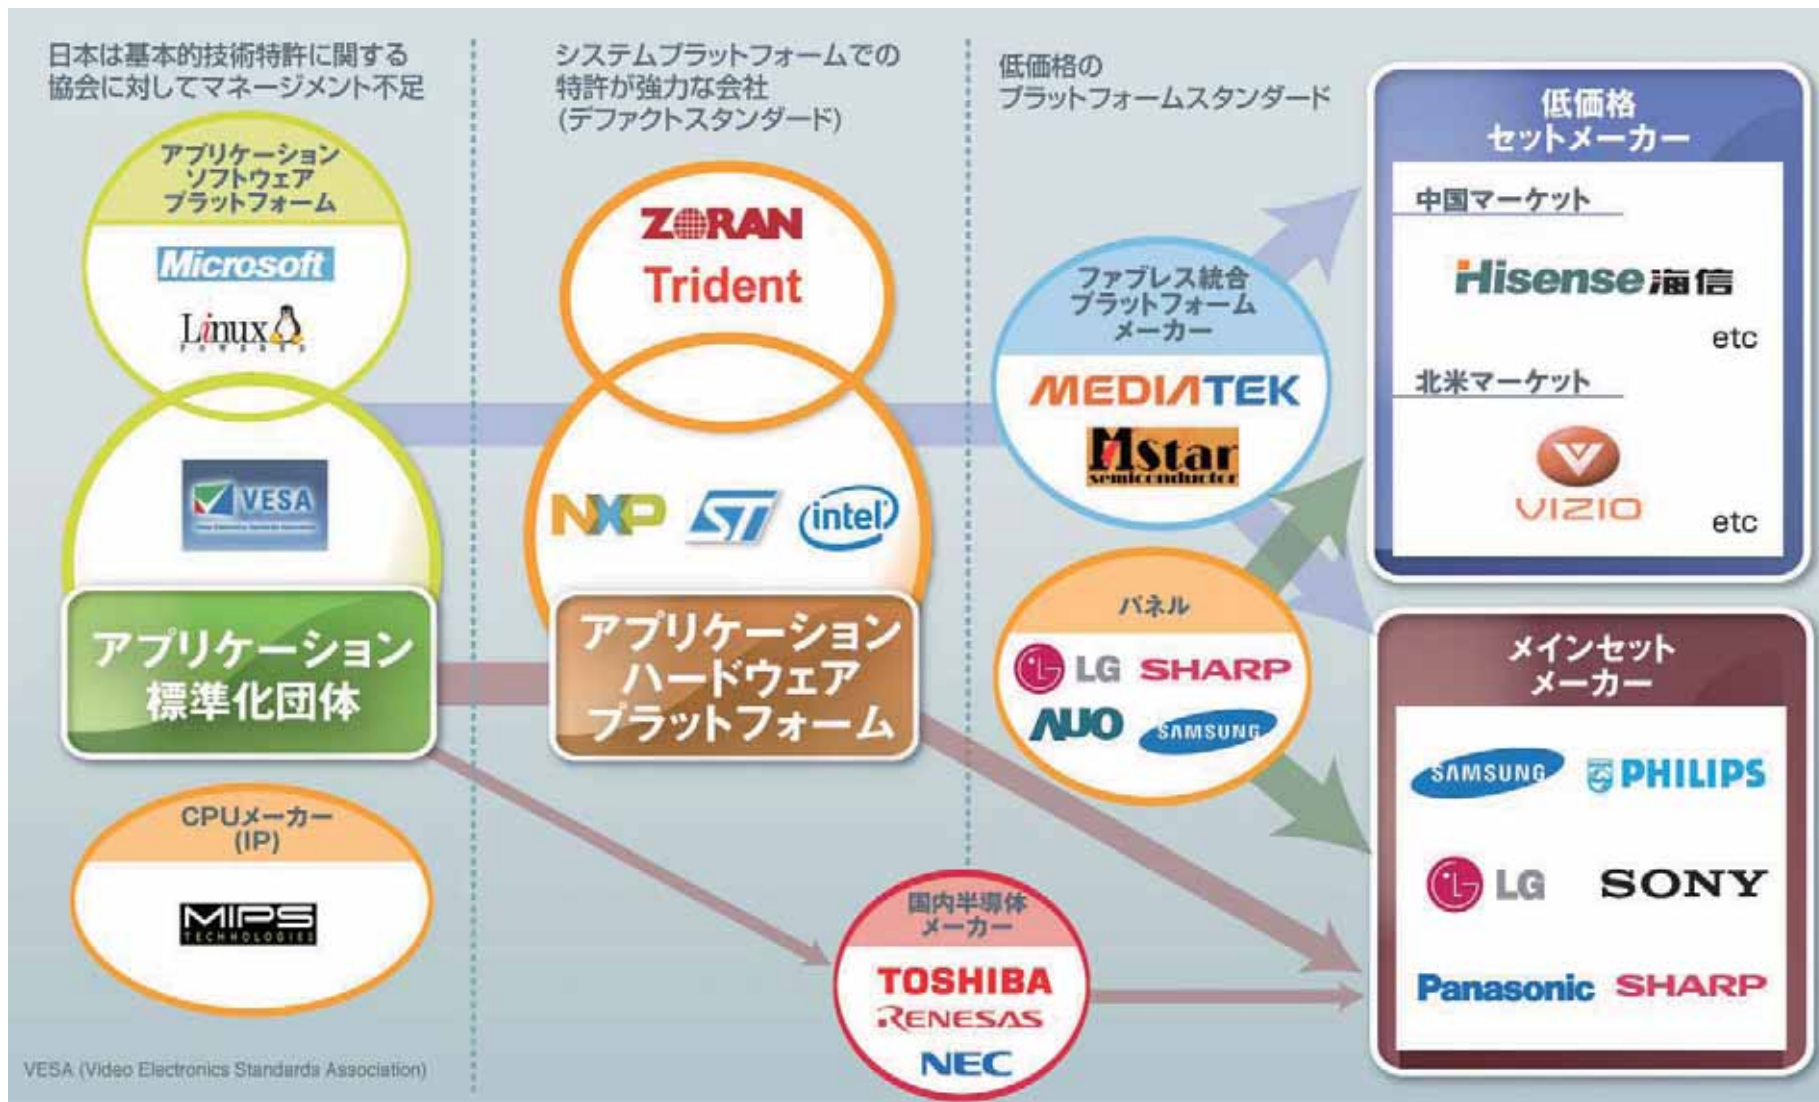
日本は基本的技術特許に関する協会に対してマネージメント不足

システムプラットフォームでの特許が強力な会社(デファクトスタンダード)

低価格のプラットフォームスタンダード

低価格セットメーカー

中国マーケット

Hisense 海信

etc

北米マーケット

VIZIO

etc

アプリケーションソフトウェアプラットフォーム

Microsoft

Linux

ZORAN

Trident

ファブレス統合プラットフォームメーカー

MEDIATEK

Mstar semiconductor

VESA

NXP ST intel

アプリケーション標準化団体

アプリケーションハードウェアプラットフォーム

パネル

LG SHARP

AUO SAMSUNG

メインセットメーカー

SAMSUNG PHILIPS

LG SONY

Panasonic SHARP

CPUメーカー(IP)

MIPS TECHNOLOGIES

国内半導体メーカー

TOSHIBA

RENESAS

NEC

VESA (Video Electronics Standards Association)